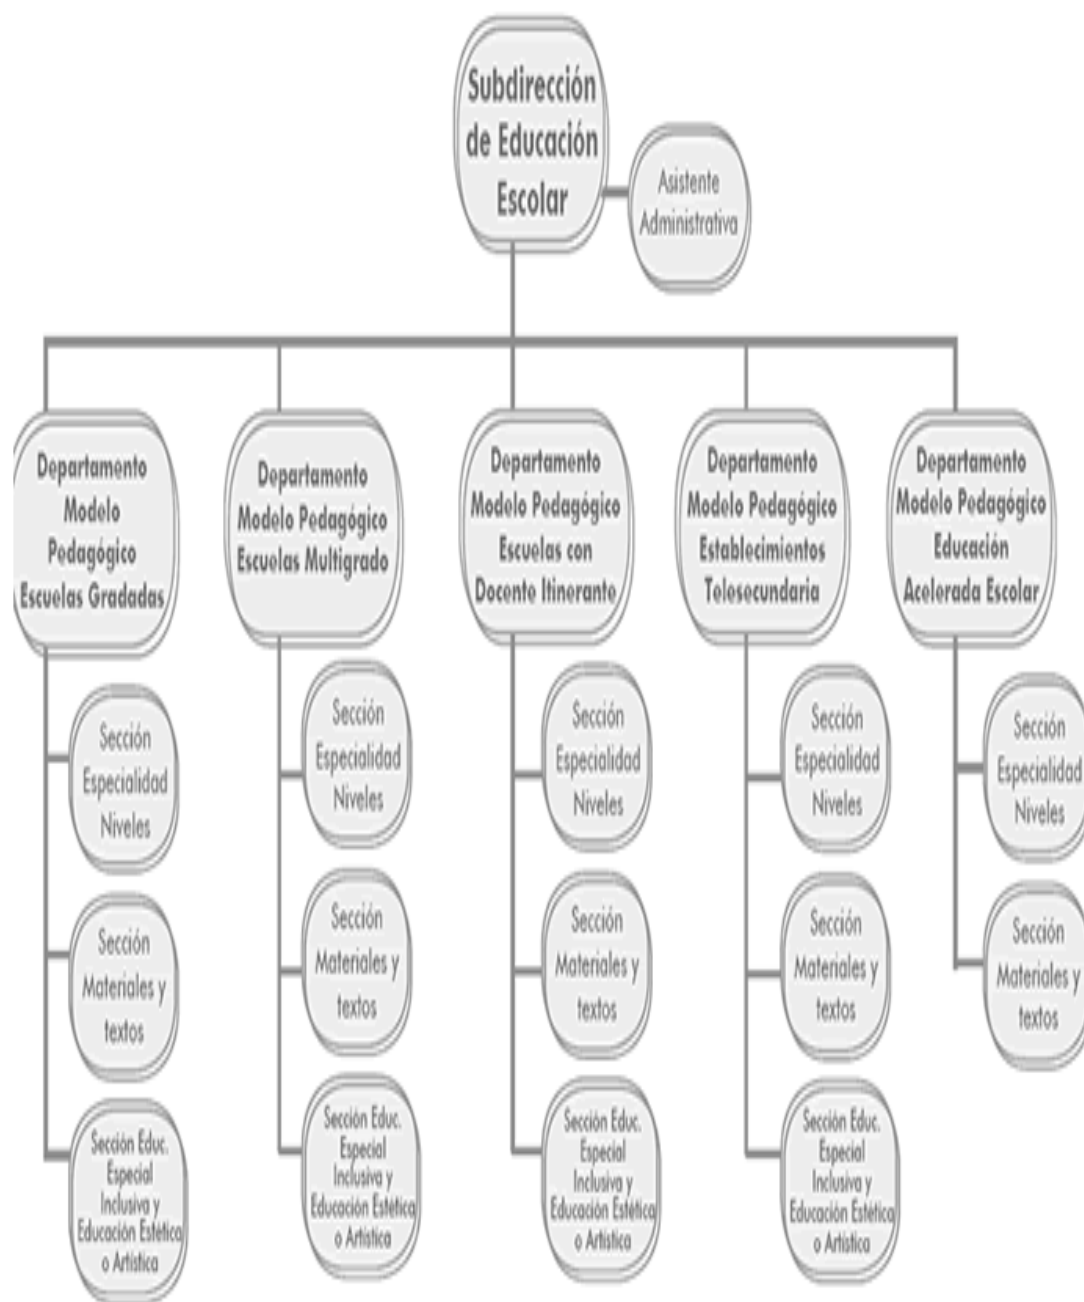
Subdirección de Educación Escolar

Asistente Administrativa

Departamento Modelo Pedagógico Escuelas Gradadas

Sección Especialidad Niveles

Sección Materiales y textos

Sección Educ. Especial Inclusiva y Educación Estética o Artística

Departamento Modelo Pedagógico Escuelas Multigrado

Sección Especialidad Niveles

Sección Materiales y textos

Sección Educ. Especial Inclusiva y Educación Estética o Artística

Departamento Modelo Pedagógico Escuelas con Docente Itinerante

Sección Especialidad Niveles

Sección Materiales y textos

Sección Educ. Especial Inclusiva y Educación Estética o Artística

Departamento Modelo Pedagógico Establecimientos Telesecundaria

Sección Especialidad Niveles

Sección Materiales y textos

Sección Educ. Especial Inclusiva y Educación Estética o Artística

Departamento Modelo Pedagógico Educación Acelerada Escolar

Sección Especialidad Niveles

Sección Materiales y textos